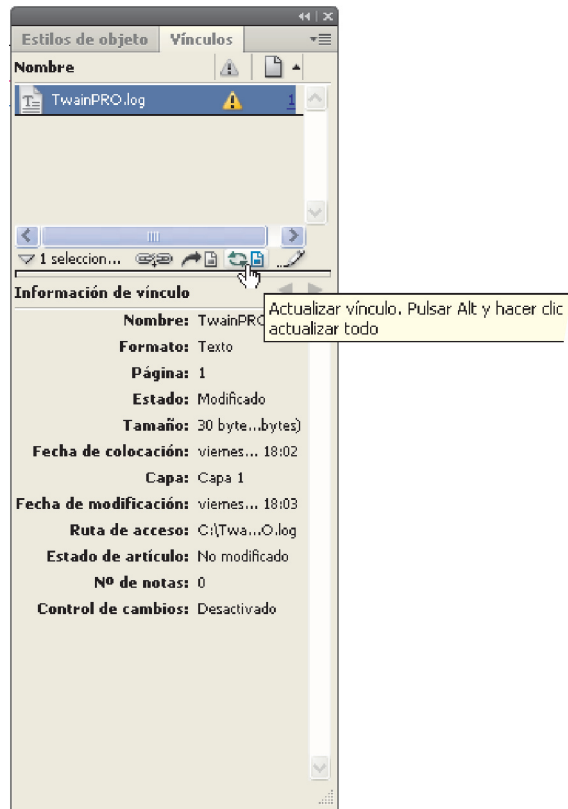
Estilos de objeto | Vínculos

Nombre

TwainPRO.log 1

1 seleccion...

Información de vínculo

Actualizar vínculo. Pulsar Alt y hacer clic actualizar todo

| | |
|---|---|
| Nombre: | TwainPRO |
| Formato: | Texto |
| Página: | 1 |
| Estado: | Modificado |
| Tamaño: | 30 byte...bytes) |
| Fecha de colocación: | viernes... 18:02 |
| Capa: | Capa 1 |
| Fecha de modificación: | viernes... 18:03 |
| Ruta de acceso: | C:\Twa...O.log |
| Estado de artículo: | No modificado |
| Nº de notas: | 0 |
| Control de cambios: | Desactivado |